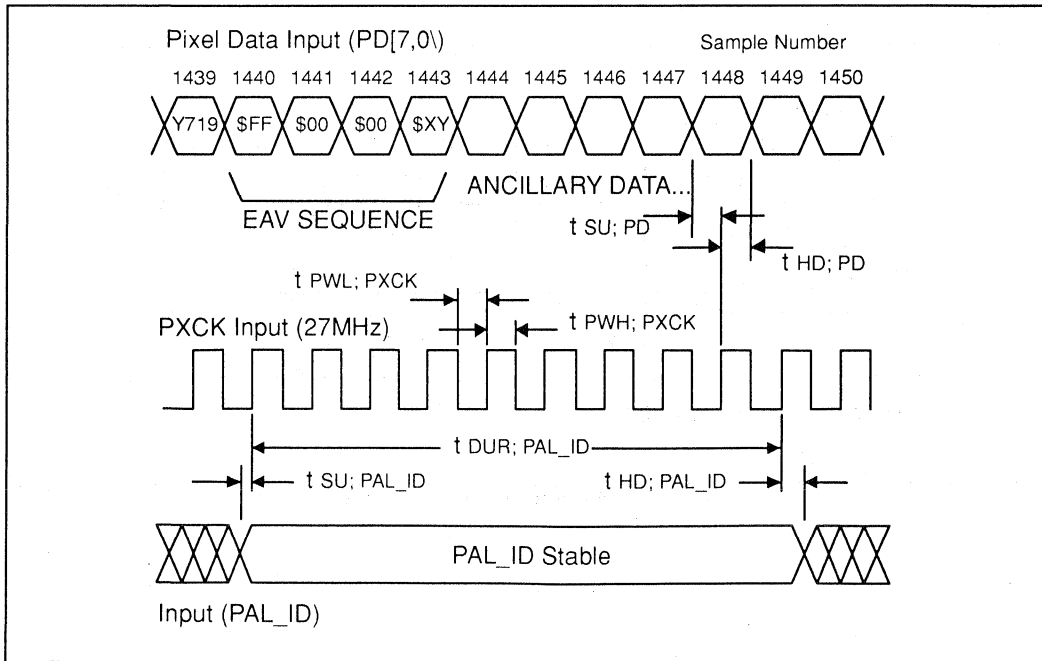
Pixel Data Input (PD[7,0\)

Sample Number

1439 1440 1441 1442 1443 1444 1445 1446 1447 1448 1449 1450

Y719 $FF $00 $00 $XY

EAV SEQUENCE

ANCILLARY DATA...

t SU; PD

t HD; PD

t PWL; PXCK

PXCK Input (27MHz)

t PWH; PXCK

t DUR; PAL_ID

t SU; PAL_ID

t HD; PAL_ID

PAL_ID Stable

Input (PAL_ID)